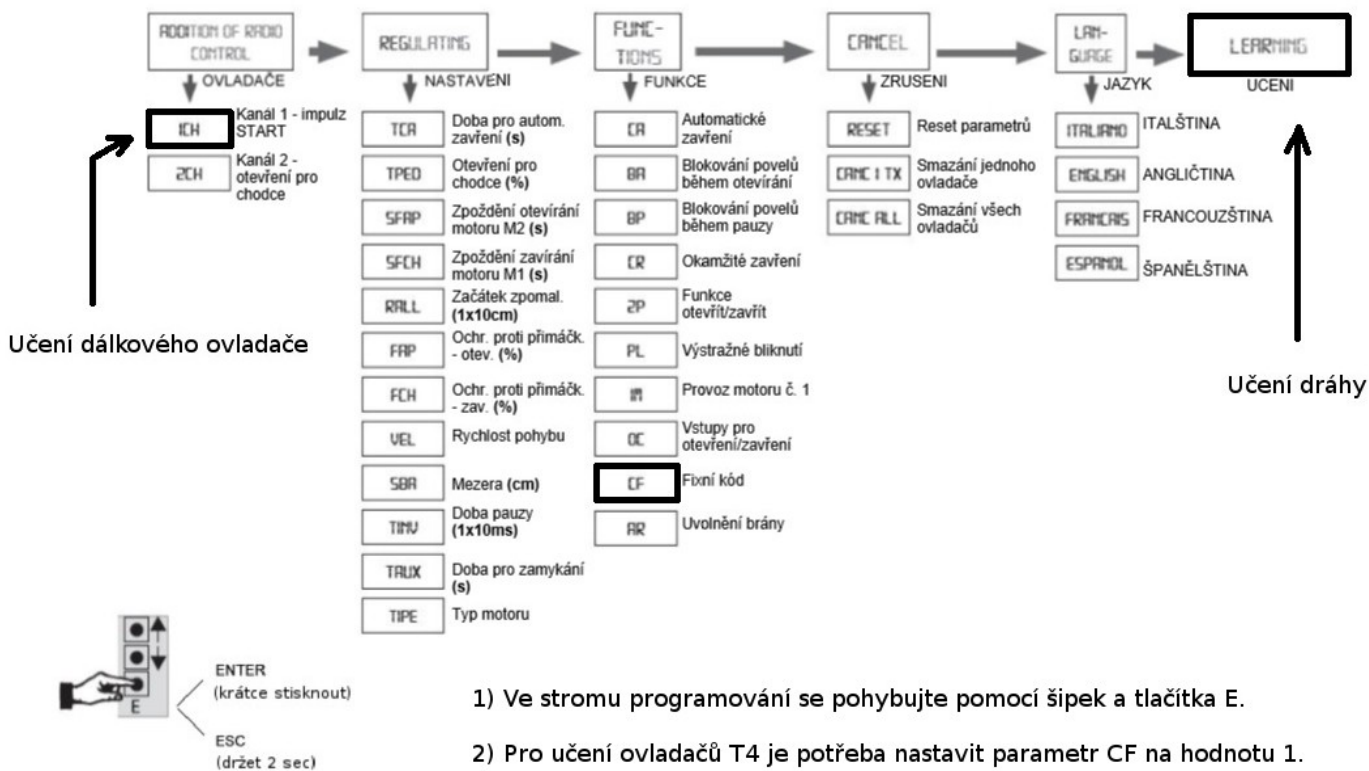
ADDITION OF RADIO CONTROL
OVLADAČE

1CH
Kanál 1 - impulz START

2CH
Kanál 2 - otevření pro chodce

REGULATING
NASTAVENI

TCA
Doba pro autom. zavření **(s)**

TPED
Otevření pro chodce **(%)**

SFAP
Zpoždění otevírání motoru M2 **(s)**

SFCH
Zpoždění zavírání motoru M1 **(s)**

RALL
Začátek zpomal. **(1x10cm)**

FAP
Ochr. proti přimáčk. - otev. **(%)**

FCH
Ochr. proti přimáčk. - zav. **(%)**

VEL
Rychlost pohybu

SBA
Mezera **(cm)**

TINV
Doba pauzy **(1x10ms)**

TAUX
Doba pro zamykání **(s)**

TIPE
Typ motoru

FUNC-TIONS
FUNKCE

CA
Automatické zavření

BA
Blokování povelů během otevírání

BP
Blokování povelů během pauzy

CR
Okamžité zavření

2P
Funkce otevřít/zavřít

PL
Výstražné bliknutí

1M
Provoz motoru č. 1

OC
Vstupy pro otevření/zavření

CF
Fixní kód

AR
Uvolnění brány

CANCEL
ZRUSENI

RESET
Reset parametrů

CANC 1 TX
Smazání jednoho ovladače

CANC ALL
Smazání všech ovladačů

LAN-GUAGE
JAZYK

ITALIANO
ITALŠTINA

ENGLISH
ANGLIČTINA

FRANCAIS
FRANCOUZŠTINA

ESPANOL
ŠPANĚLŠTINA

LEARNING
UCENI

Učení dálkového ovladače

Učení dráhy

E
ENTER
(krátce stisknout)
ESC
(držet 2 sec)

1) Ve stromu programování se pohybujte pomocí šipek a tlačítka E.

2) Pro učení ovladačů T4 je potřeba nastavit parametr CF na hodnotu 1.